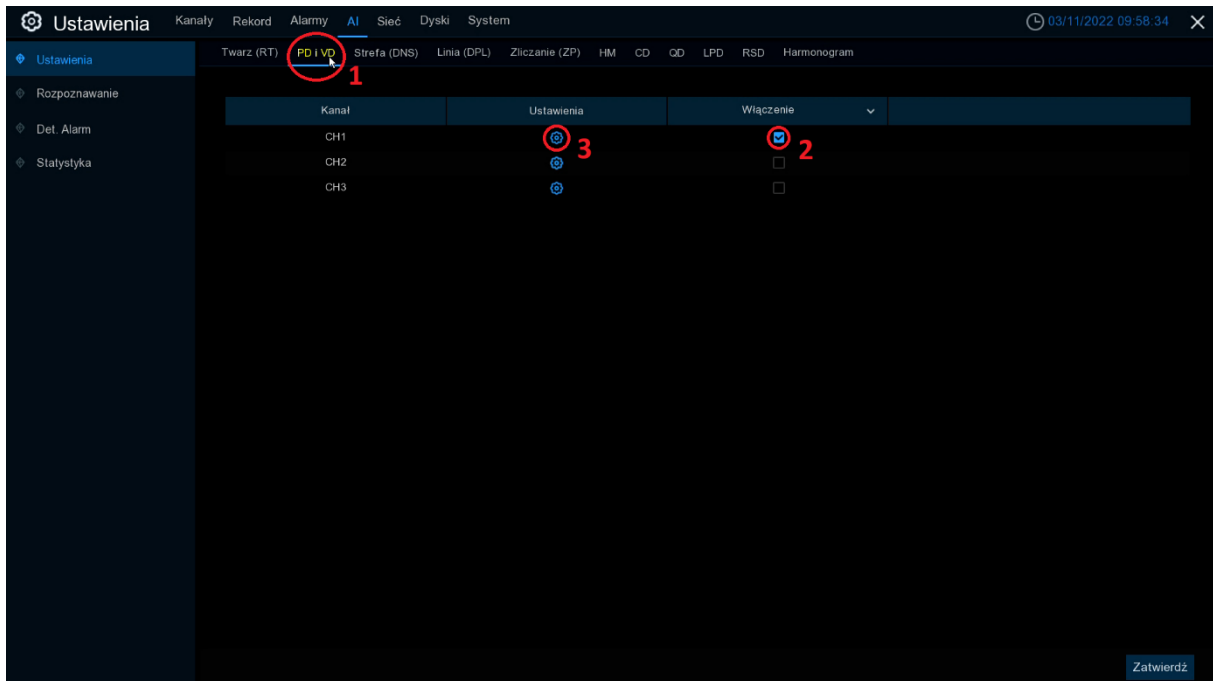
Ustawienia Kanały Rekord Alarmy AI Sieć Dyski System

03/11/2022 09:58:34

Ustawienia
Rozpoznawanie
Det. Alarm
Statystyka

Twarz (RT) PD i VD Strefa (DNS) Linia (DPL) Zliczanie (ZP) HM CD QD LPD RSD Harmonogram

1

| Kanał | Ustawienia | Włączenie |  |
|---|---|---|---|
| CH1 | 3 | 2 |  |
| CH2 |  |  |  |
| CH3 |  |  |  |

Zatwierdź